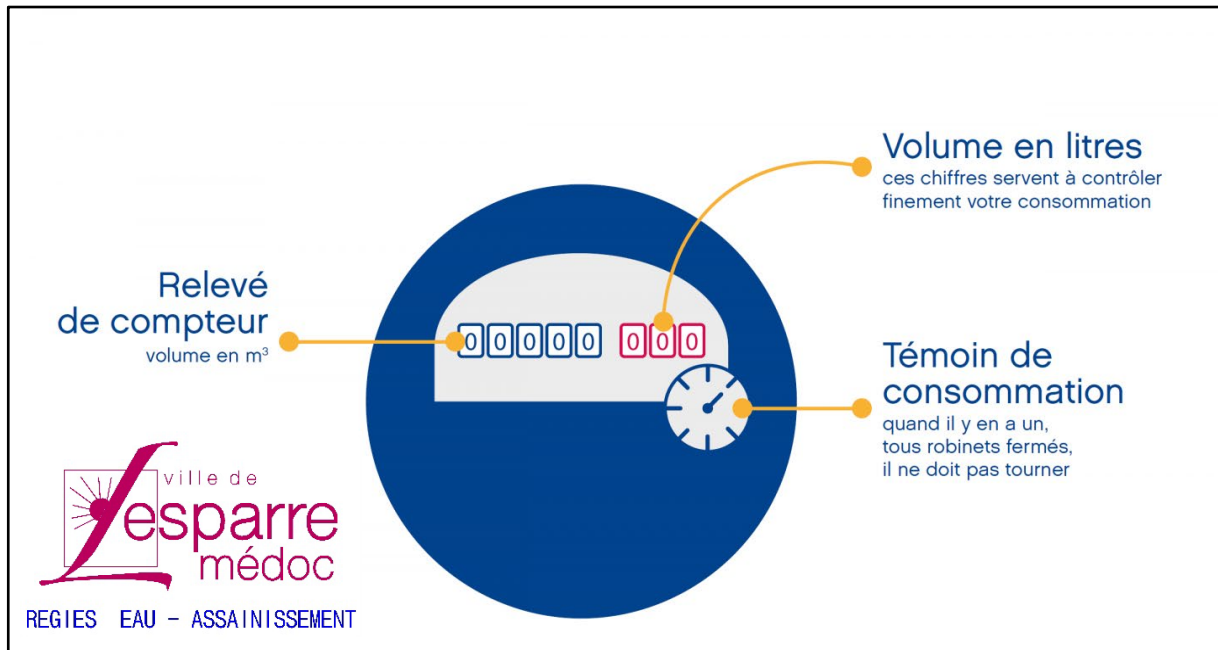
Volume en litres
ces chiffres servent à contrôler finement votre consommation

Relevé de compteur
volume en m³

00000 000

Témoin de consommation
quand il y en a un, tous robinets fermés, il ne doit pas tourner

ville de Lesparre médoc

REGIES EAU - ASSAINISSEMENT